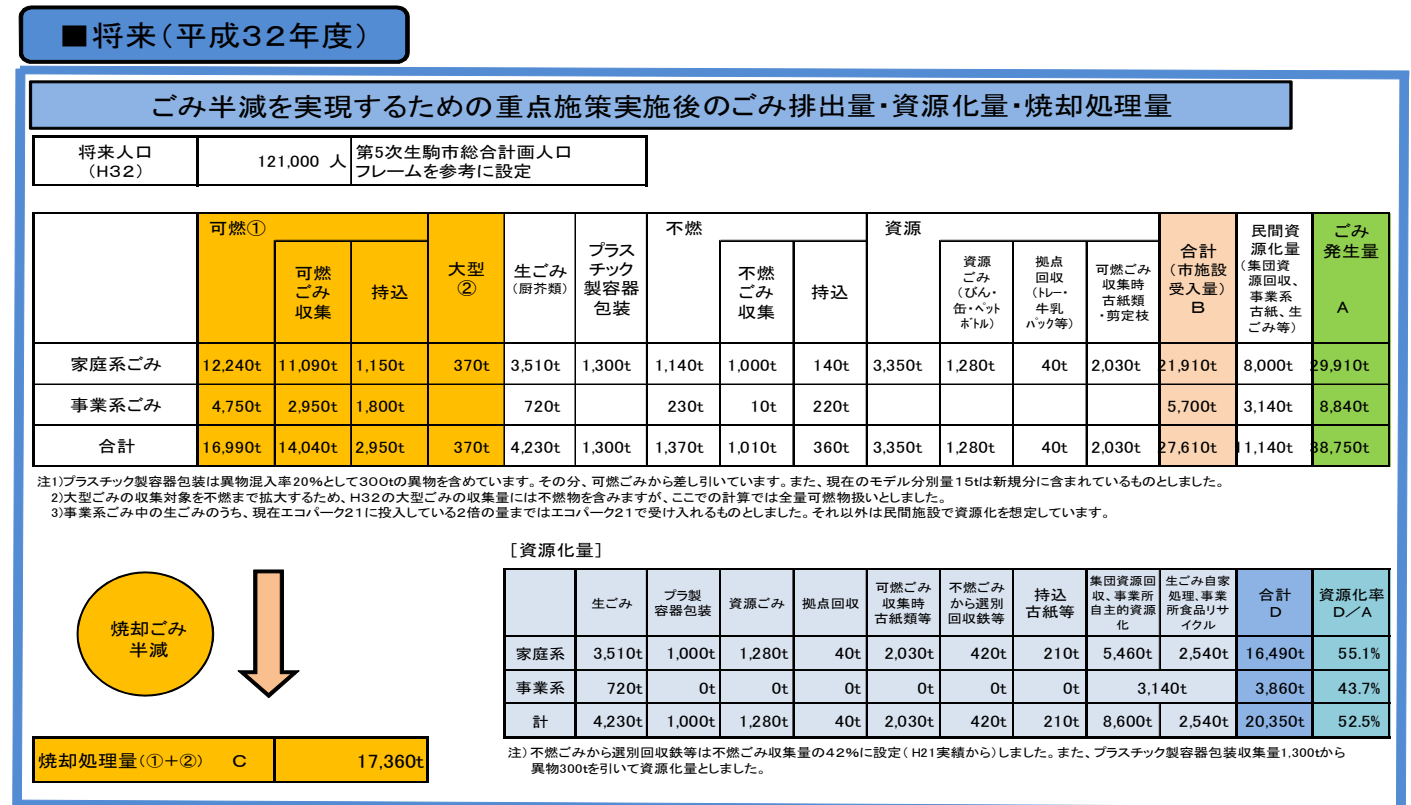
■将来（平成32年度）

ごみ半減を実現するための重点施策実施後のごみ排出量・資源化量・焼却処理量

| 将来人口（H32） | 121,000 人 | 第5次生駒市総合計画人口フレームを参考に設定 |
|---|---|---|

| | 可燃① | 可燃ごみ収集 | 持込 | 大型② | 生ごみ（厨芥類） | プラスチック製容器包装 | 不燃 | 不燃ごみ収集 | 持込 | 資源 | 資源ごみ（びん・缶・ペットボトル） | 拠点回収（トレー・牛乳パック等） | 可燃ごみ収集時古紙類・剪定枝 | 合計（市施設受入量）B | 民間資源化量（集団資源回収、事業系古紙、生ごみ等） | ごみ発生量 A |
|---|---|---|---|---|---|---|---|---|---|---|---|---|---|---|---|---|
| 家庭系ごみ | 12,240t | 11,090t | 1,150t | 370t | 3,510t | 1,300t | 1,140t | 1,000t | 140t | 3,350t | 1,280t | 40t | 2,030t | 21,910t | 8,000t | 29,910t |
| 事業系ごみ | 4,750t | 2,950t | 1,800t | | 720t | | 230t | 10t | 220t | | | | | 5,700t | 3,140t | 8,840t |
| 合計 | 16,990t | 14,040t | 2,950t | 370t | 4,230t | 1,300t | 1,370t | 1,010t | 360t | 3,350t | 1,280t | 40t | 2,030t | 27,610t | 11,140t | 38,750t |

注1)プラスチック製容器包装は異物混入率20%として300tの異物を含めています。その分、可燃ごみから差し引いています。また、現在のモデル分別量15tは新規分に含まれているものとしました。
2)大型ごみの収集対象を不燃まで拡大するため、H32の大型ごみの収集量には不燃物を含みますが、ここでの計算では全量可燃物扱いとしました。
3)事業系ごみ中の生ごみのうち、現在エコパーク21に投入している2倍の量まではエコパーク21で受け入れるものとしました。それ以外は民間施設で資源化を想定しています。

［資源化量］

| | 生ごみ | プラ製容器包装 | 資源ごみ | 拠点回収 | 可燃ごみ収集時古紙類等 | 不燃ごみから選別回収鉄等 | 持込古紙等 | 集団資源回収、事業所自主的資源化 | 生ごみ自家処理、事業所食品リサイクル | 合計 D | 資源化率 D／A |
|---|---|---|---|---|---|---|---|---|---|---|---|
| 家庭系 | 3,510t | 1,000t | 1,280t | 40t | 2,030t | 420t | 210t | 5,460t | 2,540t | 16,490t | 55.1% |
| 事業系 | 720t | 0t | 0t | 0t | 0t | 0t | 0t | 3,140t | | 3,860t | 43.7% |
| 計 | 4,230t | 1,000t | 1,280t | 40t | 2,030t | 420t | 210t | 8,600t | 2,540t | 20,350t | 52.5% |

焼却ごみ半減

焼却処理量（①＋②） C 17,360t

注）不燃ごみから選別回収鉄等は不燃ごみ収集量の42%に設定（H21実績から）しました。また、プラスチック製容器包装収集量1,300tから異物300tを引いて資源化量としました。